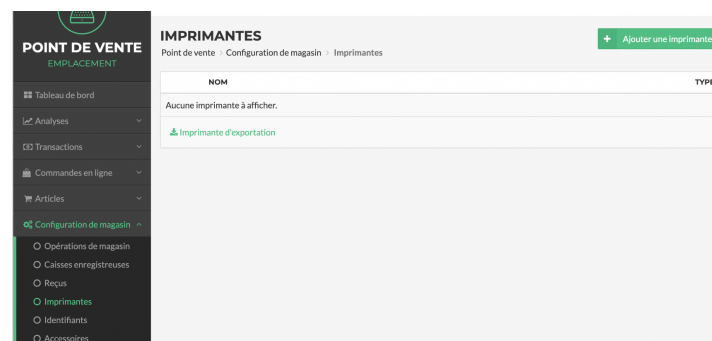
POINT DE VENTE
EMPLACEMENT

Tableau de bord
Analyses
Transactions
Commandes en ligne
Articles
Configuration de magasin
Opérations de magasin
Caisses enregistreuses
Reçus
Imprimantes
Identifiants
Accessoires

IMPRIMANTES
Point de vente > Configuration de magasin > Imprimantes

+ Ajouter une imprimante

| NOM | TYPE |
|---|---|
| Aucune imprimante à afficher. | |

Imprimante d'exportation